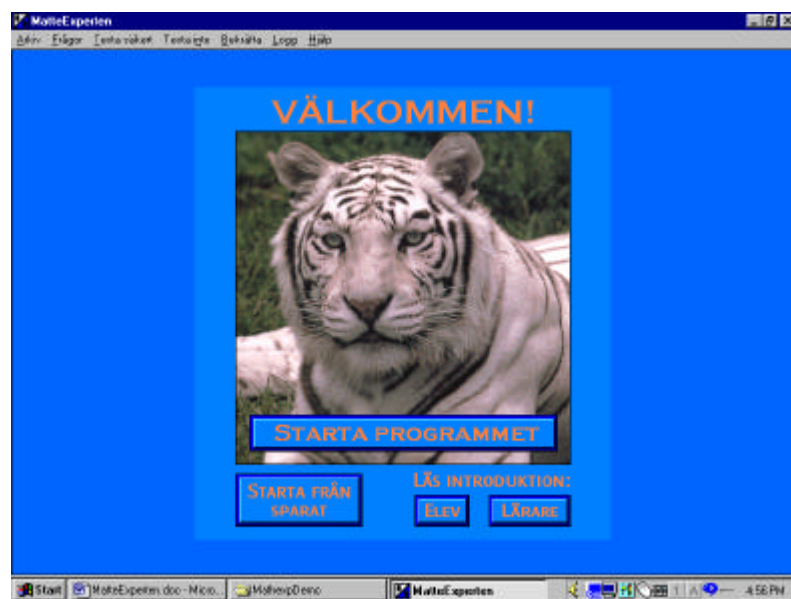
MatteExperten

Arkiv Frågor Testa väkert Testsigte Beksälta Logg Hjälp

VÄLKOMMEN!

Starta programmet

Starta från sparat

Läs introduktion:

Elev

Lärare

Start | MatteExperten.doc - Micro... | MatteexpDemo | MatteExperten | 4:56 PM